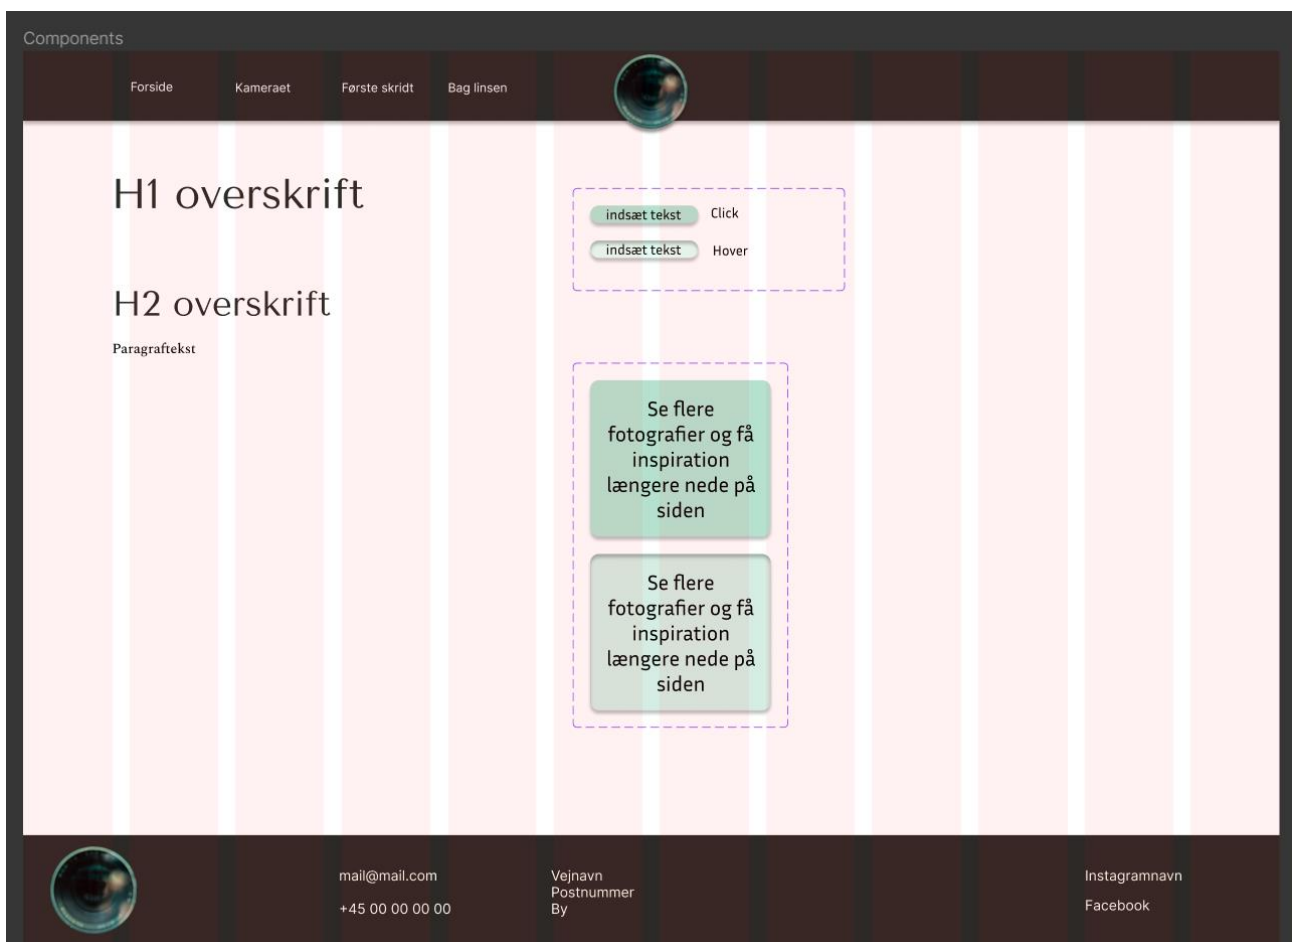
Components

Forside Kameraet Første skridt Bag linsen

H1 overskrift

indsæt tekst Click

indsæt tekst Hover

H2 overskrift

Paragraftekst

Se flere fotografier og få inspiration længere nede på siden

Se flere fotografier og få inspiration længere nede på siden

mail@mail.com

+45 00 00 00 00

Vejnavn
Postnummer
By

Instagramnavn

Facebook